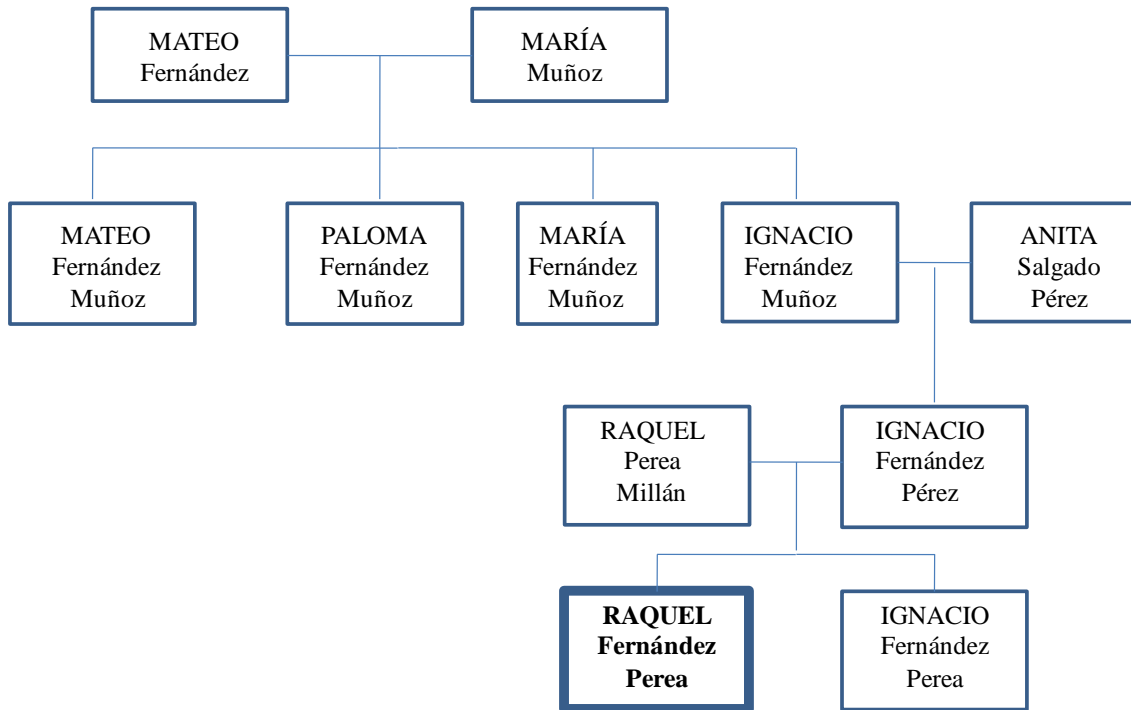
MATEO
Fernández

MARÍA
Muñoz

MATEO
Fernández
Muñoz

PALOMA
Fernández
Muñoz

MARÍA
Fernández
Muñoz

IGNACIO
Fernández
Muñoz

ANITA
Salgado
Pérez

RAQUEL
Perea
Millán

IGNACIO
Fernández
Pérez

**RAQUEL**
**Fernández**
**Perea**

IGNACIO
Fernández
Perea